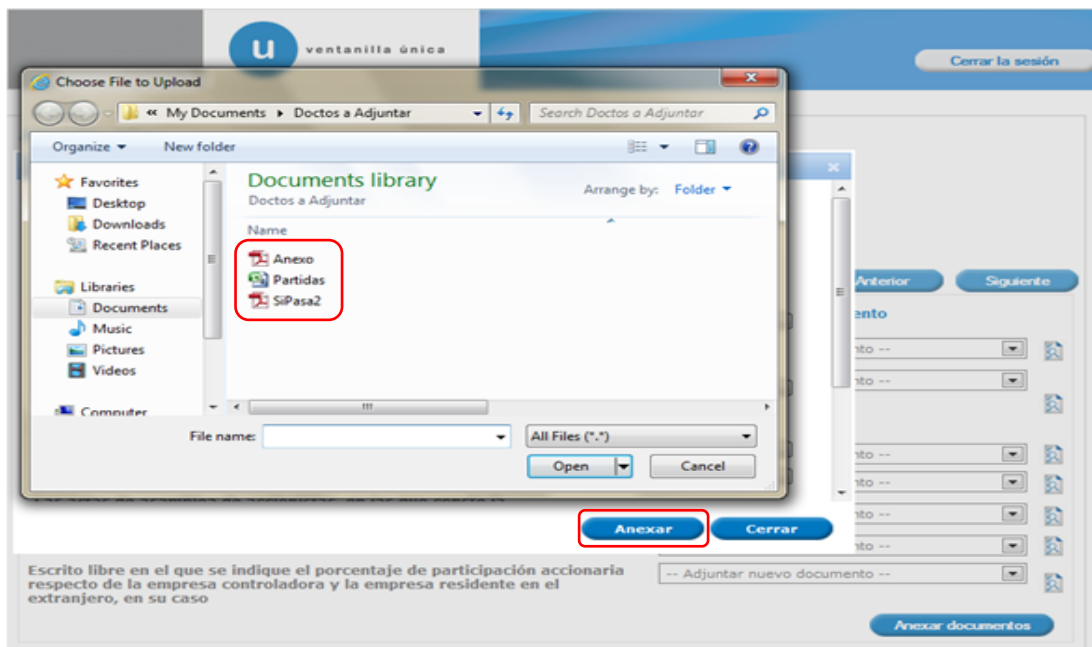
u ventanilla única

Cerrar la sesión

Choose File to Upload

« My Documents ▸ Doctos a Adjuntar

Search Doctos a Adjuntar

Organize ▾ New folder

Favorites
Desktop
Downloads
Recent Places

Libraries
Documents
Music
Pictures
Videos

Computer

Documents library
Doctos a Adjuntar

Arrange by: Folder ▾

Name

Anexo
Partidas
SiPasa2

File name:

All Files (*.*)

Open

Cancel

Anterior

Siguiente

ento

nto --

nto --

nto --

nto --

nto --

nto --

Anexar

Cerrar

Escrito libre en el que se indique el porcentaje de participación accionaria respecto de la empresa controladora y la empresa residente en el extranjero, en su caso

-- Adjuntar nuevo documento --

Anexar documentos